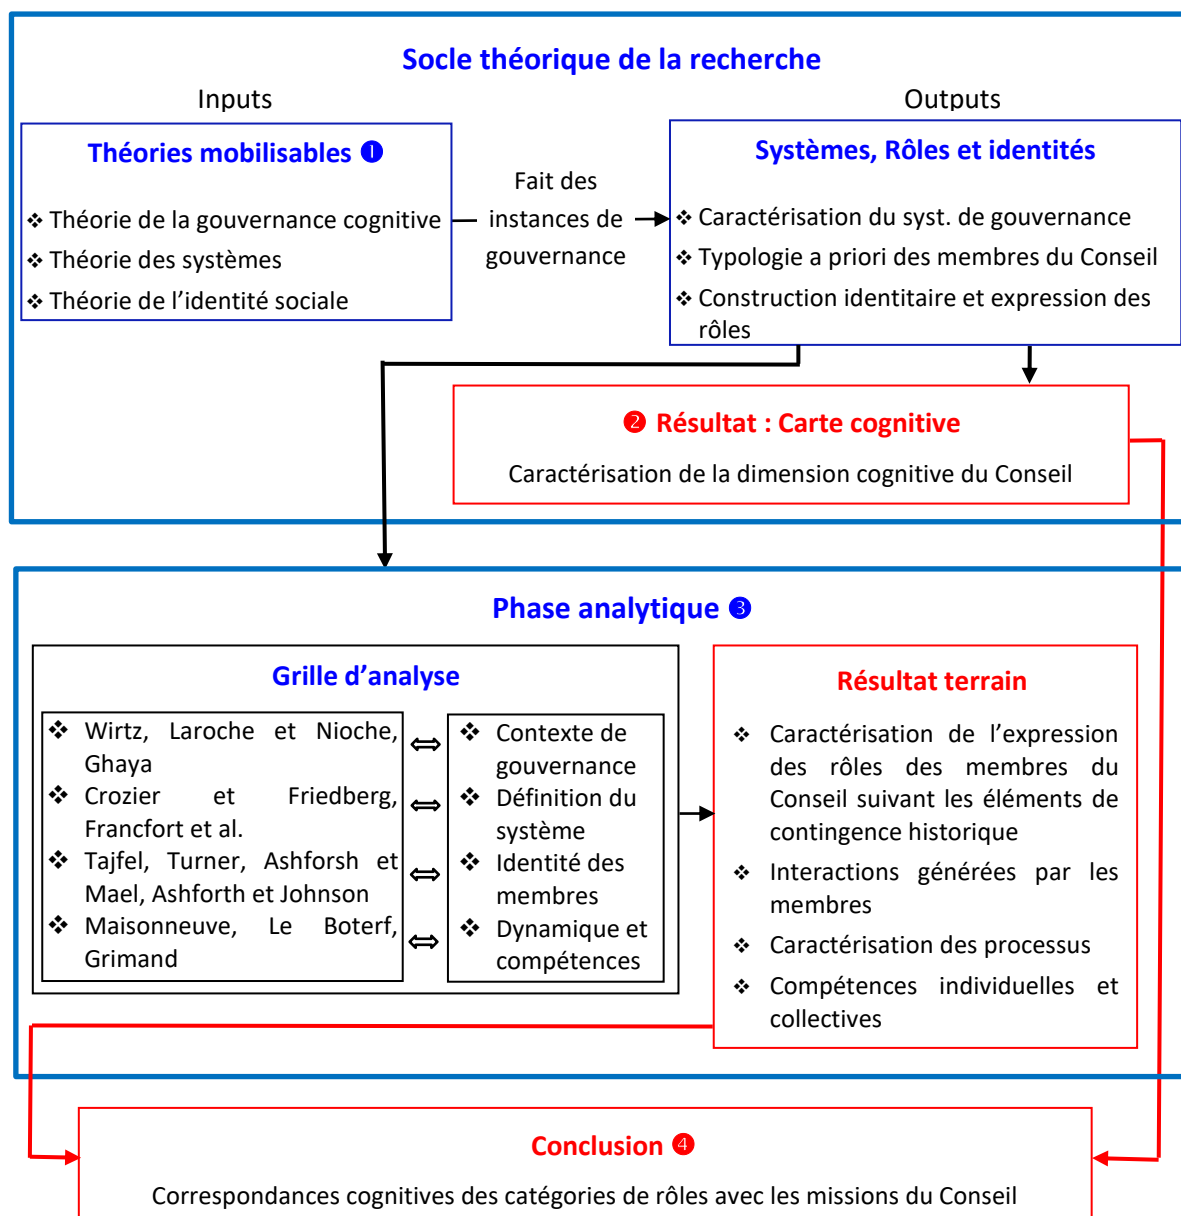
Socle théorique de la recherche

Inputs

Outputs

Théories mobilisables ❶

❖ Théorie de la gouvernance cognitive
❖ Théorie des systèmes
❖ Théorie de l'identité sociale

Fait des instances de gouvernance

Systèmes, Rôles et identités

❖ Caractérisation du syst. de gouvernance
❖ Typologie a priori des membres du Conseil
❖ Construction identitaire et expression des rôles

❷ Résultat : Carte cognitive

Caractérisation de la dimension cognitive du Conseil

Phase analytique ❸

Grille d'analyse

❖ Wirtz, Laroche et Nioche, Ghaya
❖ Crozier et Friedberg, Francfort et al.
❖ Tajfel, Turner, Ashforsh et Mael, Ashforth et Johnson
❖ Maisonneuve, Le Boterf, Grimand

⟺
⟺
⟺
⟺

❖ Contexte de gouvernance
❖ Définition du système
❖ Identité des membres
❖ Dynamique et compétences

Résultat terrain

❖ Caractérisation de l'expression des rôles des membres du Conseil suivant les éléments de contingence historique
❖ Interactions générées par les membres
❖ Caractérisation des processus
❖ Compétences individuelles et collectives

Conclusion ❹

Correspondances cognitives des catégories de rôles avec les missions du Conseil